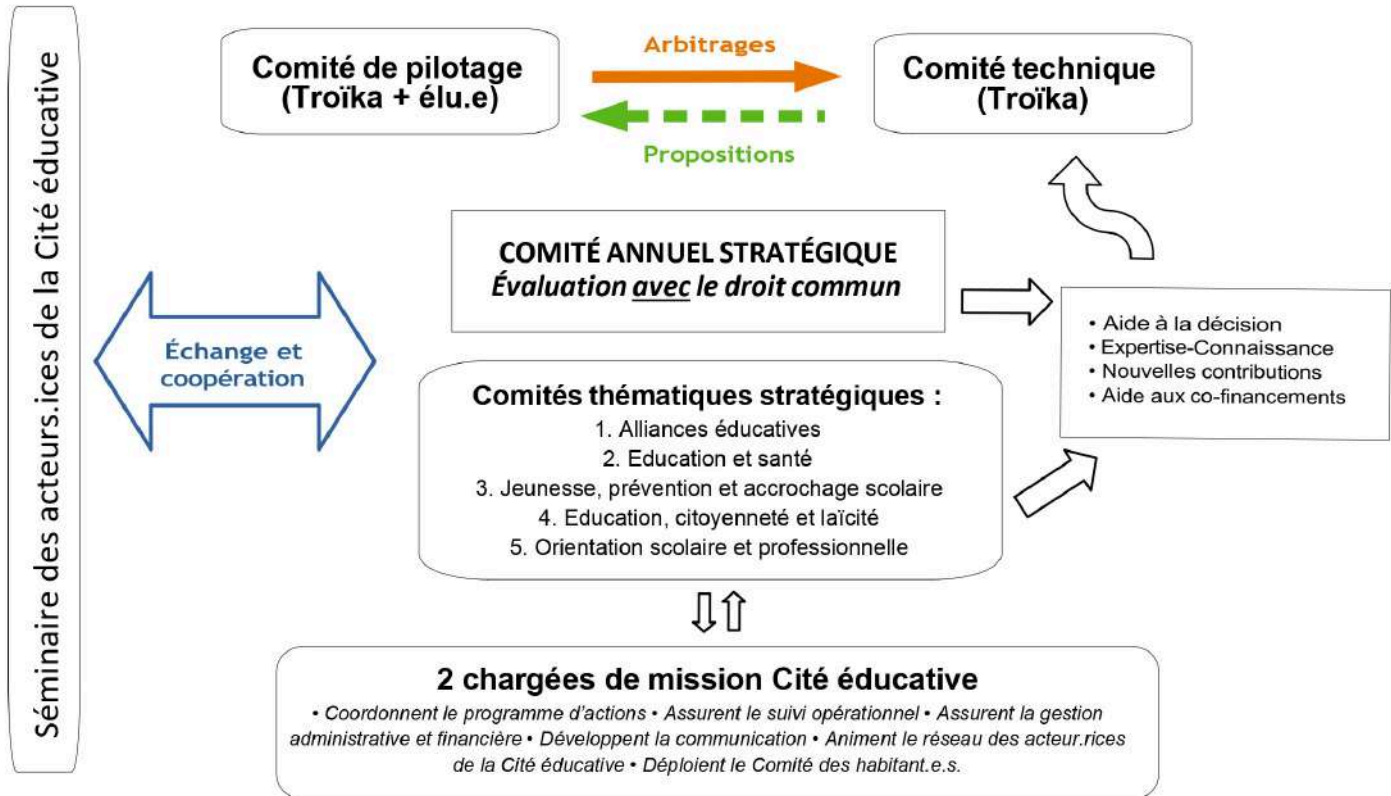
Séminaire des acteurs.ices de la Cité éducative

Comité de pilotage (Troïka + élu.e)

Arbitrages

Propositions

Comité technique (Troïka)

COMITÉ ANNUEL STRATÉGIQUE
*Évaluation avec le droit commun*

Échange et coopération

• Aide à la décision
• Expertise-Connaissance
• Nouvelles contributions
• Aide aux co-financements

Comités thématiques stratégiques :
1. Alliances éducatives
2. Education et santé
3. Jeunesse, prévention et accrochage scolaire
4. Education, citoyenneté et laïcité
5. Orientation scolaire et professionnelle

2 chargées de mission Cité éducative
*• Coordonnent le programme d'actions • Assurent le suivi opérationnel • Assurent la gestion administrative et financière • Développent la communication • Animent le réseau des acteur.rices de la Cité éducative • Déploient le Comité des habitant.e.s.*